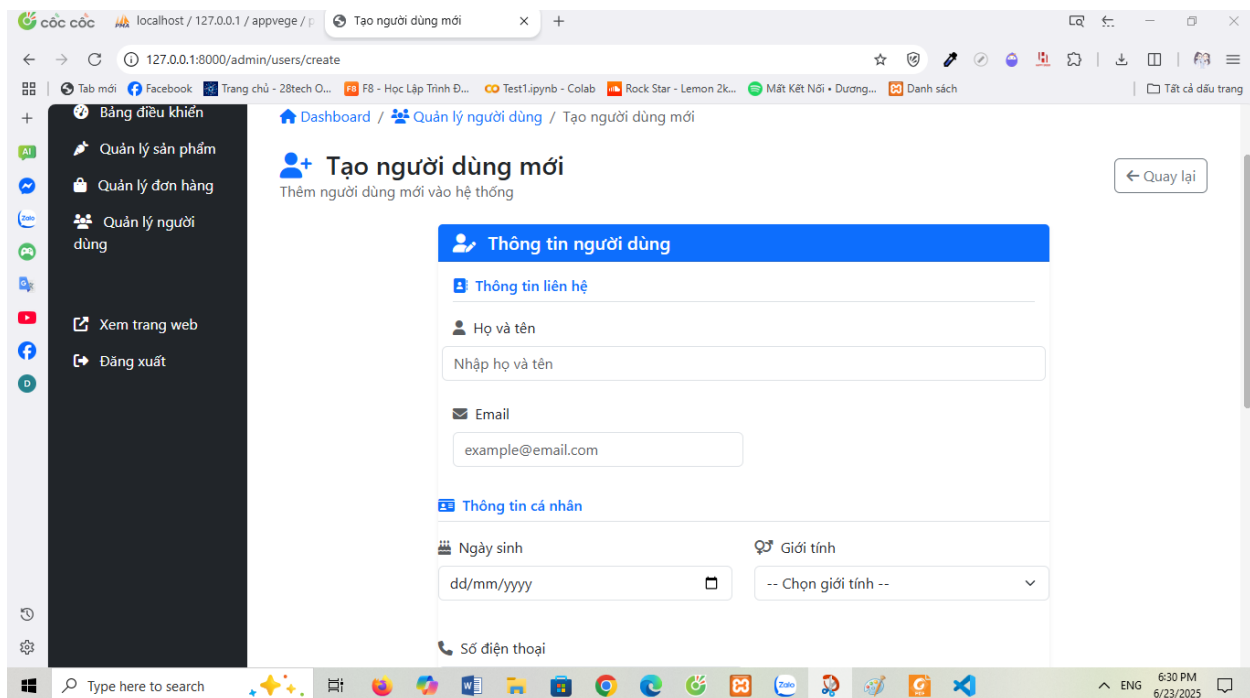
cốc cốc
localhost / 127.0.0.1 / appvege / p
Tạo người dùng mới
127.0.0.1:8000/admin/users/create
Tab mới Facebook Trang chủ - 28tech O... F8 - Học Lập Trình Đ... Test1.ipynb - Colab Rock Star - Lemon 2k... Mất Kết Nối • Dương... Danh sách
Tất cả dấu trang

Bảng điều khiển
Quản lý sản phẩm
Quản lý đơn hàng
Quản lý người dùng
Xem trang web
Đăng xuất

Dashboard / Quản lý người dùng / Tạo người dùng mới

Tạo người dùng mới
Thêm người dùng mới vào hệ thống

Quay lại

Thông tin người dùng

Thông tin liên hệ

Họ và tên
Nhập họ và tên

Email
example@email.com

Thông tin cá nhân

Ngày sinh
dd/mm/yyyy

Giới tính
-- Chọn giới tính --

Số điện thoại

Type here to search
ENG 6:30 PM 6/23/2025